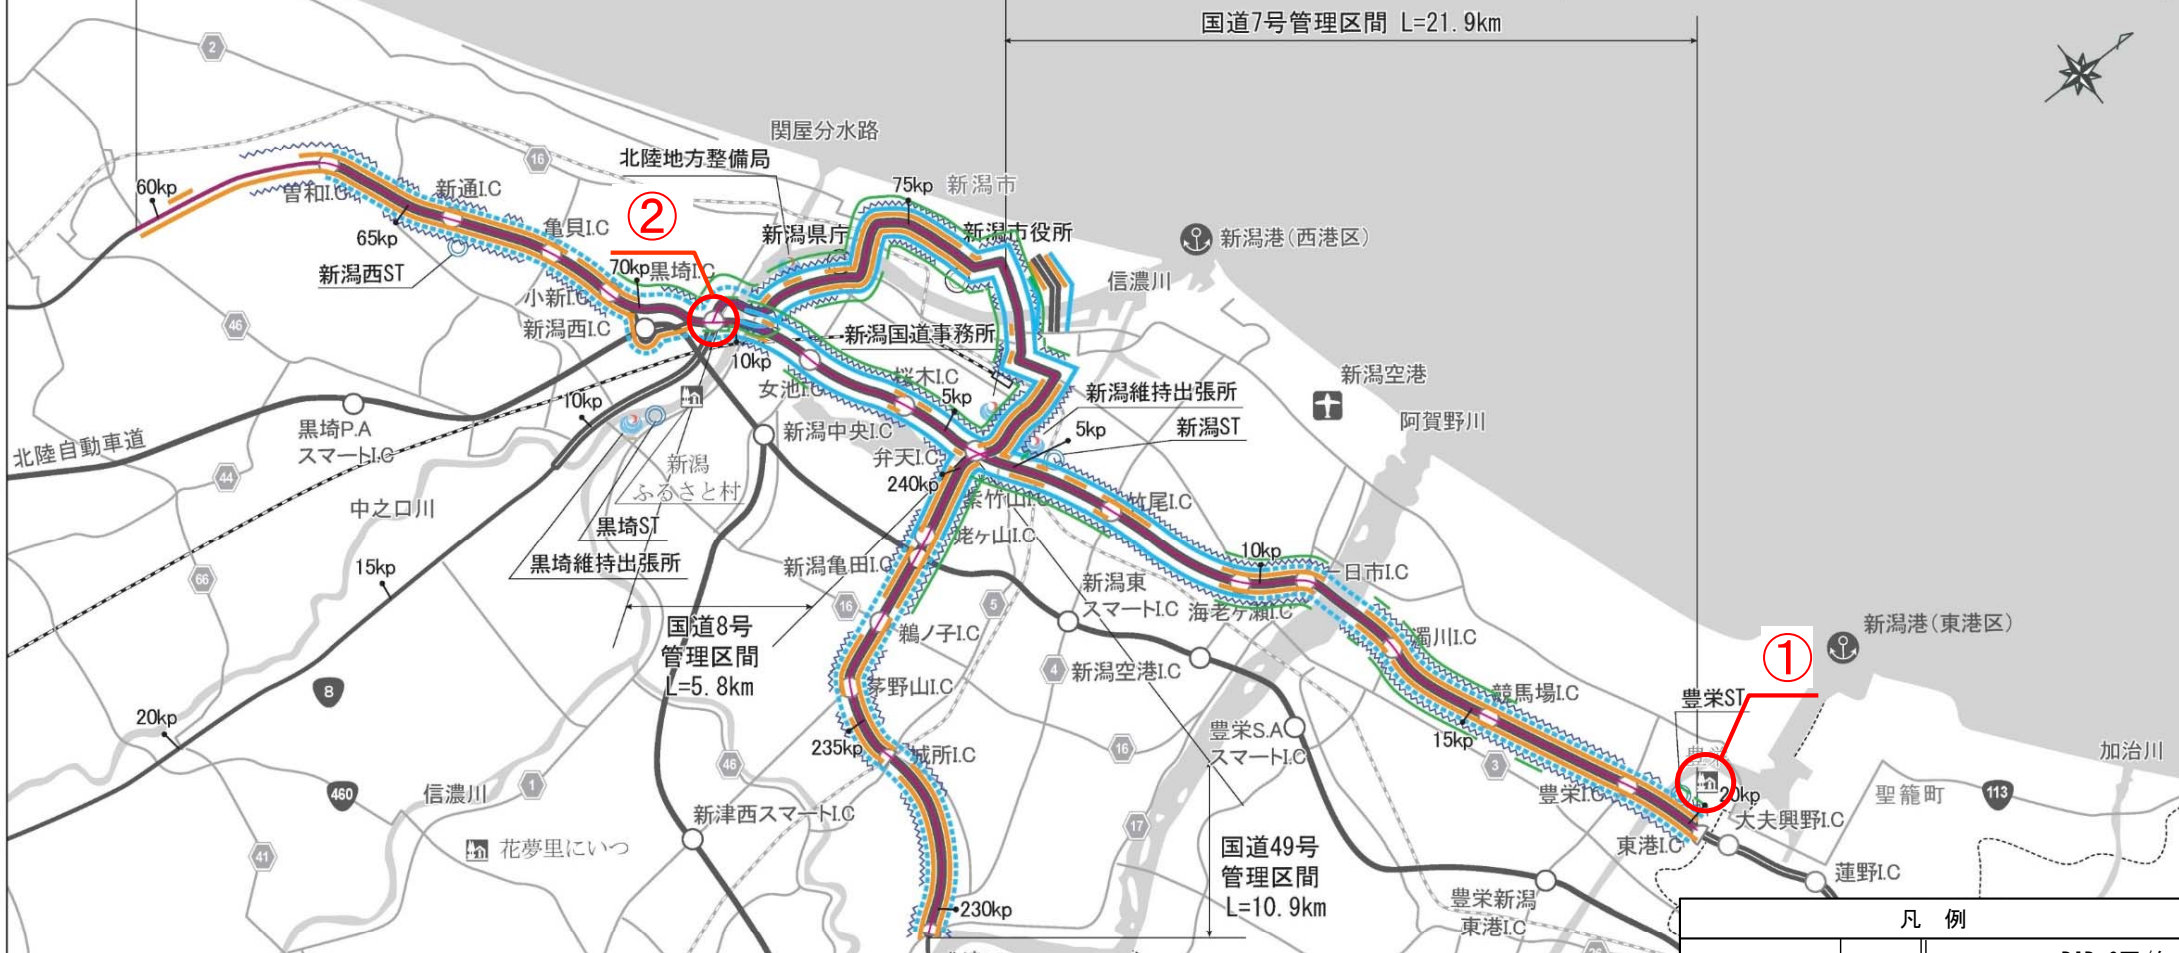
国道7号管理区間 L=21.9km

関屋分水路
北陸地方整備局
②
75kp 新潟市
新潟県庁
新潟市役所
新潟港(西港区)
信濃川
60kp
曽和I.C
新通I.C
65kp
亀貝I.C
新潟西ST
70kp 黒埼I.C
小新I.C
新潟西I.C
10kp
新潟国道事務所
女池I.C
桜木I.C
5kp
新潟維持出張所
新潟空港
新潟ST
5kp
阿賀野川
10kp
黒埼P.A
スマートI.C
北陸自動車道
新潟中央I.C
弁天I.C
240kp
新潟
ふるさと村
中之口川
紫竹山I.C
竹尾I.C
黒埼ST
黒埼維持出張所
姥ヶ山I.C
10kp
一日市I.C
15kp
新潟亀田I.C
新潟東
スマートI.C
海老ヶ瀬I.C
国道8号
管理区間
L=5.8km
鵜ノ子I.C
濁川I.C
新潟港(東港区)
①
新潟空港I.C
茅野山I.C
競馬場I.C
豊栄ST
20kp
235kp
城所I.C
豊栄S.A
スマートI.C
15kp
加治川
信濃川
豊栄I.C
20kp
聖籠町
大夫興野I.C
新津西スマートI.C
花夢里にいつ
国道49号
管理区間
L=10.9km
東港I.C
蓮野I.C
豊栄新潟
東港I.C
230kp
2
16
46
44
66
8
460
1
41
46
16
5
4
16
17
3
113
凡 例